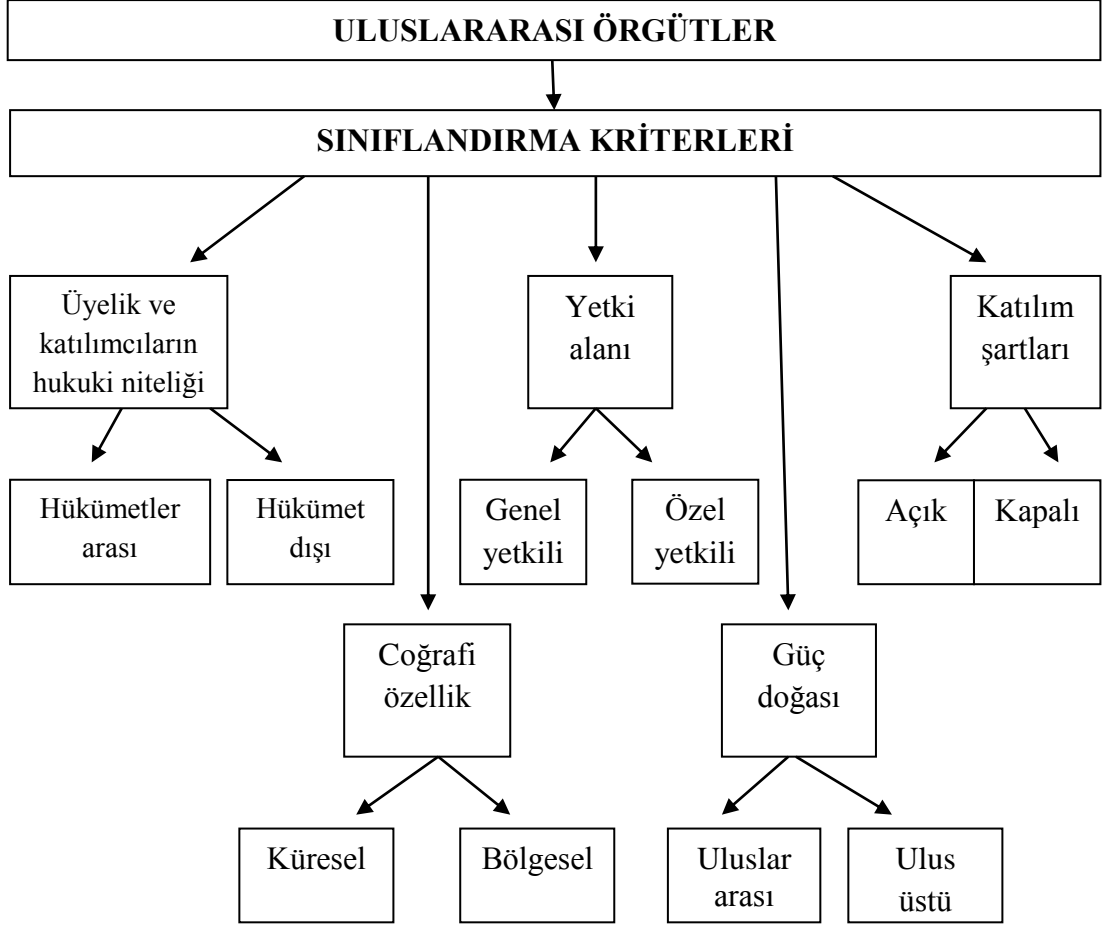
ULUSLARARASI ÖRGÜTLER

SINIFLANDIRMA KRİTERLERİ

Üyelik ve katılımcıların hukuki niteliği

Hükümetler arası

Hükümet dışı

Yetki alanı

Genel yetkili

Özel yetkili

Katılım şartları

Açık

Kapalı

Coğrafi özellik

Küresel

Bölgesel

Güç doğası

Uluslar arası

Ulus üstü